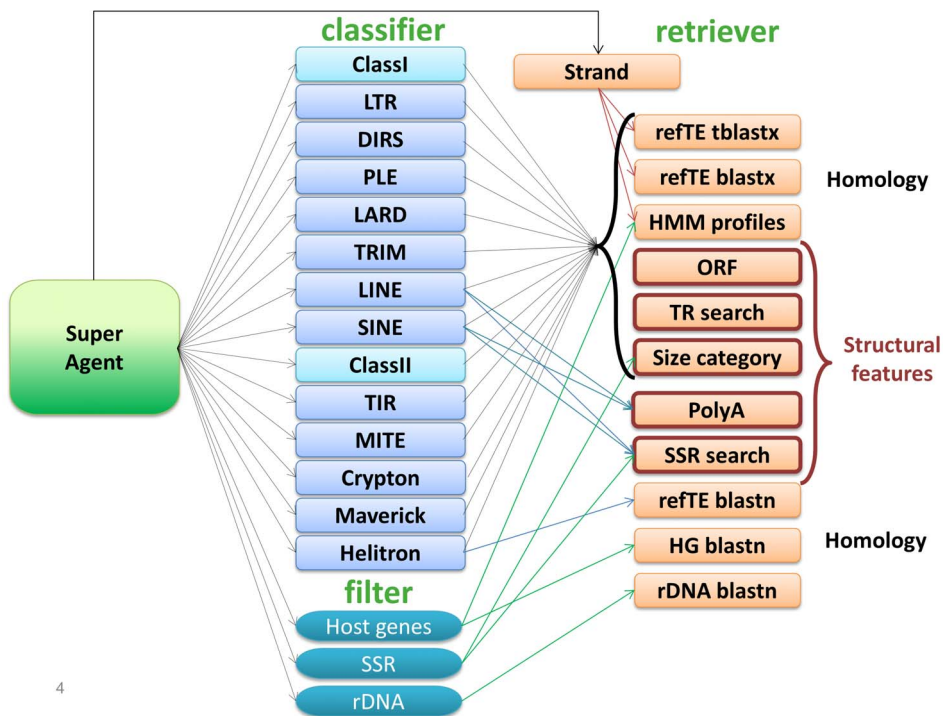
classifier

retriever

Super Agent

ClassI

LTR

DIRS

PLE

LARD

TRIM

LINE

SINE

ClassII

TIR

MITE

Crypton

Maverick

Helitron

filter

Host genes

SSR

rDNA

Strand

refTE tblastx

refTE blastx

HMM profiles

ORF

TR search

Size category

PolyA

SSR search

refTE blastn

HG blastn

rDNA blastn

Homology

Structural features

Homology

4